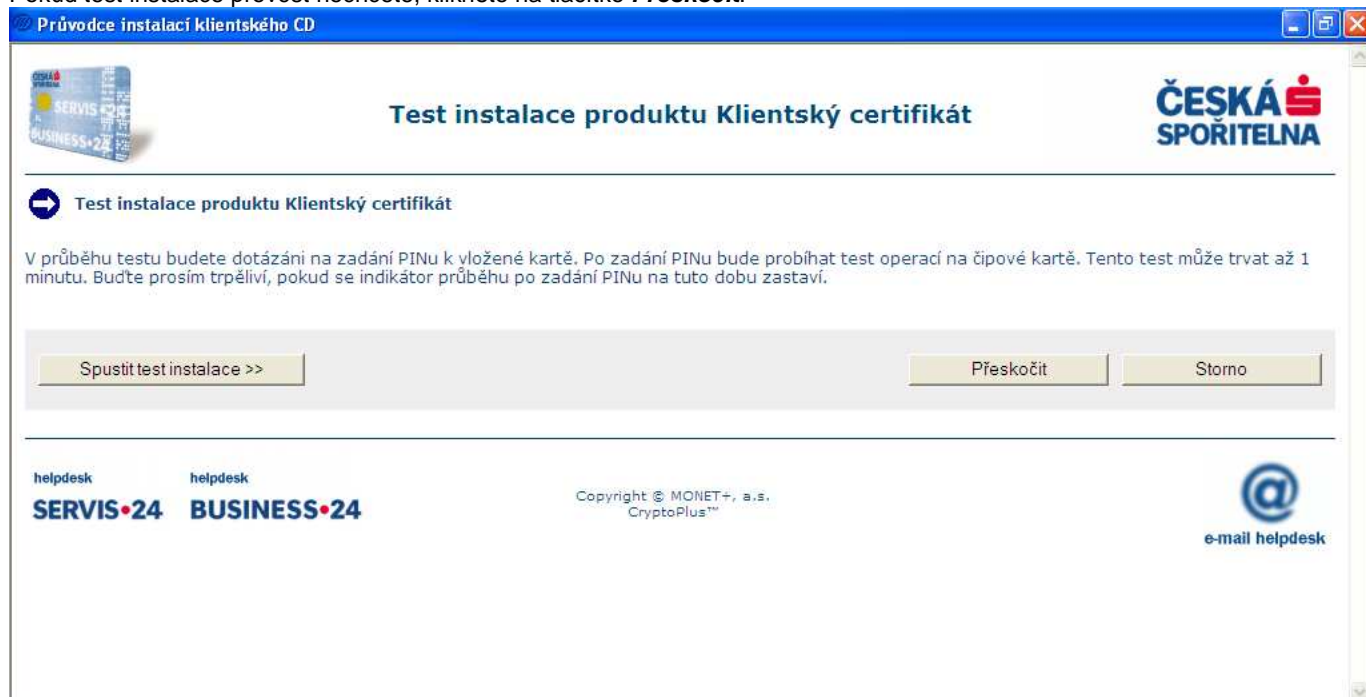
Pokud test instalace provést nechcete, klikněte na tlačítko Přeskočit.

Průvodce instalací klientského CD

SERVIS 24
BUSINESS 24

Test instalace produktu Klientský certifikát

ČESKÁ SPOŘITELNA

Test instalace produktu Klientský certifikát

V průběhu testu budete dotázáni na zadání PINu k vložené kartě. Po zadání PINu bude probíhat test operací na čipové kartě. Tento test může trvat až 1 minutu. Buďte prosím trpěliví, pokud se indikátor průběhu po zadání PINu na tuto dobu zastaví.

Spustit test instalace >>

Přeskočit

Storno

helpdesk
SERVIS•24

helpdesk
BUSINESS•24

Copyright © MONET+, a.s.
CryptoPlus™

e-mail helpdesk